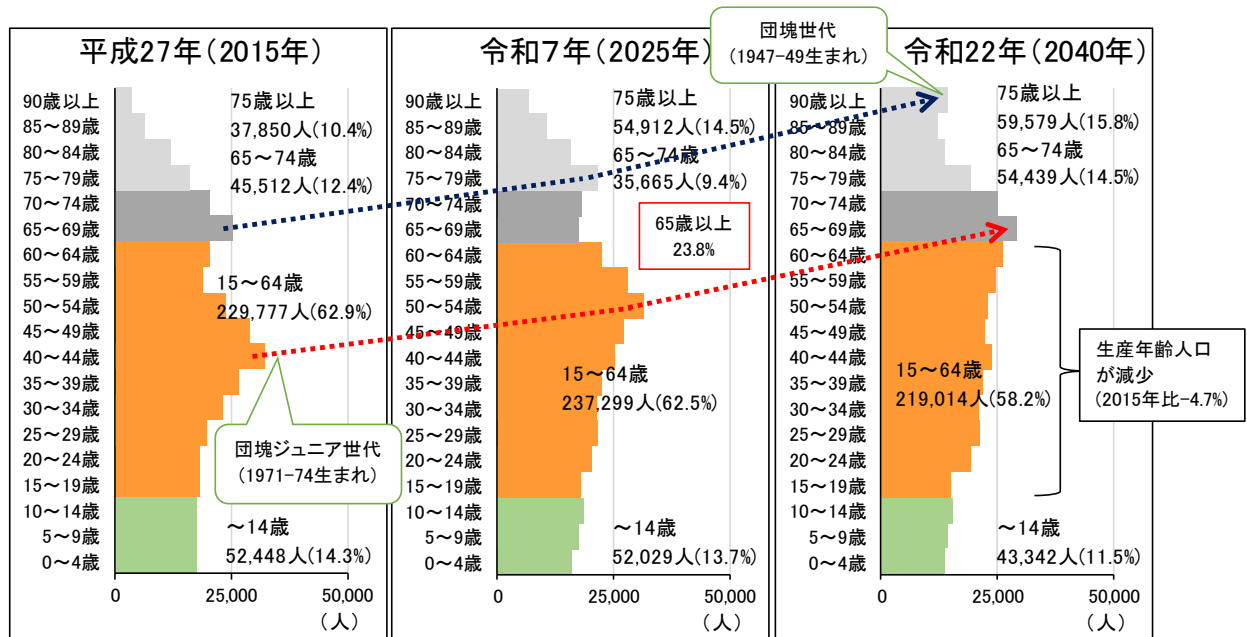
平成27年（2015年）

90歳以上
85～89歳
80～84歳
75～79歳
70～74歳
65～69歳
60～64歳
55～59歳
50～54歳
45～49歳
40～44歳
35～39歳
30～34歳
25～29歳
20～24歳
15～19歳
10～14歳
5～9歳
0～4歳

75歳以上
37,850人(10.4%)
65～74歳
45,512人(12.4%)

15～64歳
229,777人(62.9%)

～14歳
52,448人(14.3%)

団塊ジュニア世代
（1971-74生まれ）

0　25,000　50,000
（人）

令和7年（2025年）

90歳以上
85～89歳
80～84歳
75～79歳
70～74歳
65～69歳
60～64歳
55～59歳
50～54歳
45～49歳
40～44歳
35～39歳
30～34歳
25～29歳
20～24歳
15～19歳
10～14歳
5～9歳
0～4歳

75歳以上
54,912人(14.5%)
65～74歳
35,665人(9.4%)

65歳以上
23.8%

15～64歳
237,299人(62.5%)

～14歳
52,029人(13.7%)

0　25,000　50,000
（人）

団塊世代
（1947-49生まれ）

令和22年（2040年）

90歳以上
85～89歳
80～84歳
75～79歳
70～74歳
65～69歳
60～64歳
55～59歳
50～54歳
45～49歳
40～44歳
35～39歳
30～34歳
25～29歳
20～24歳
15～19歳
10～14歳
5～9歳
0～4歳

75歳以上
59,579人(15.8%)
65～74歳
54,439人(14.5%)

15～64歳
219,014人(58.2%)

生産年齢人口
が減少
（2015年比-4.7%）

～14歳
43,342人(11.5%)

0　25,000　50,000
（人）